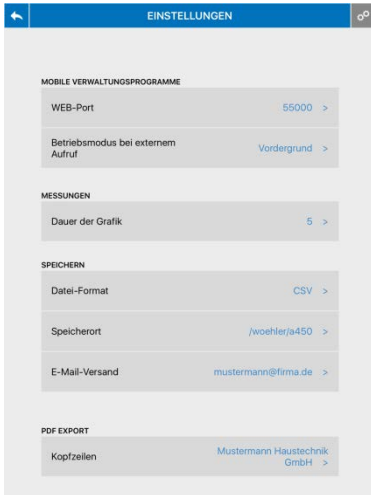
EINSTELLUNGEN

MOBILE VERWALTUNGSPROGRAMME

WEB-Port 55000 >

Betriebsmodus bei externem Aufruf Vordergrund >

MESSUNGEN

Dauer der Grafik 5 >

SPEICHERN

Datei-Format CSV >

Speicherort /woehler/a450 >

E-Mail-Versand mustermann@firma.de >

PDF EXPORT

Kopfzeilen Mustermann Haustechnik GmbH >